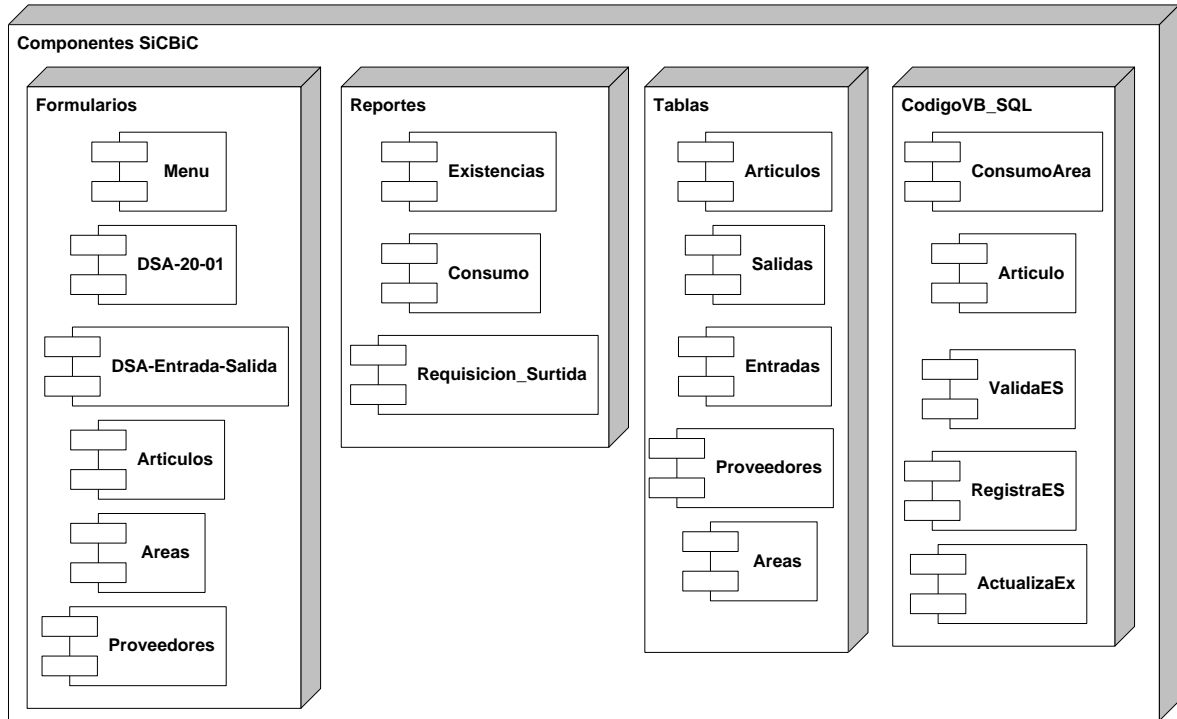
Componentes SiCBiC

Formularios

Menu

DSA-20-01

DSA-Entrada-Salida

Articulos

Areas

Proveedores

Reportes

Existencias

Consumo

Requisicion_Surtida

Tablas

Articulos

Salidas

Entradas

Proveedores

Areas

CodigoVB_SQL

ConsumoArea

Articulo

ValidaES

RegistraES

ActualizaEx